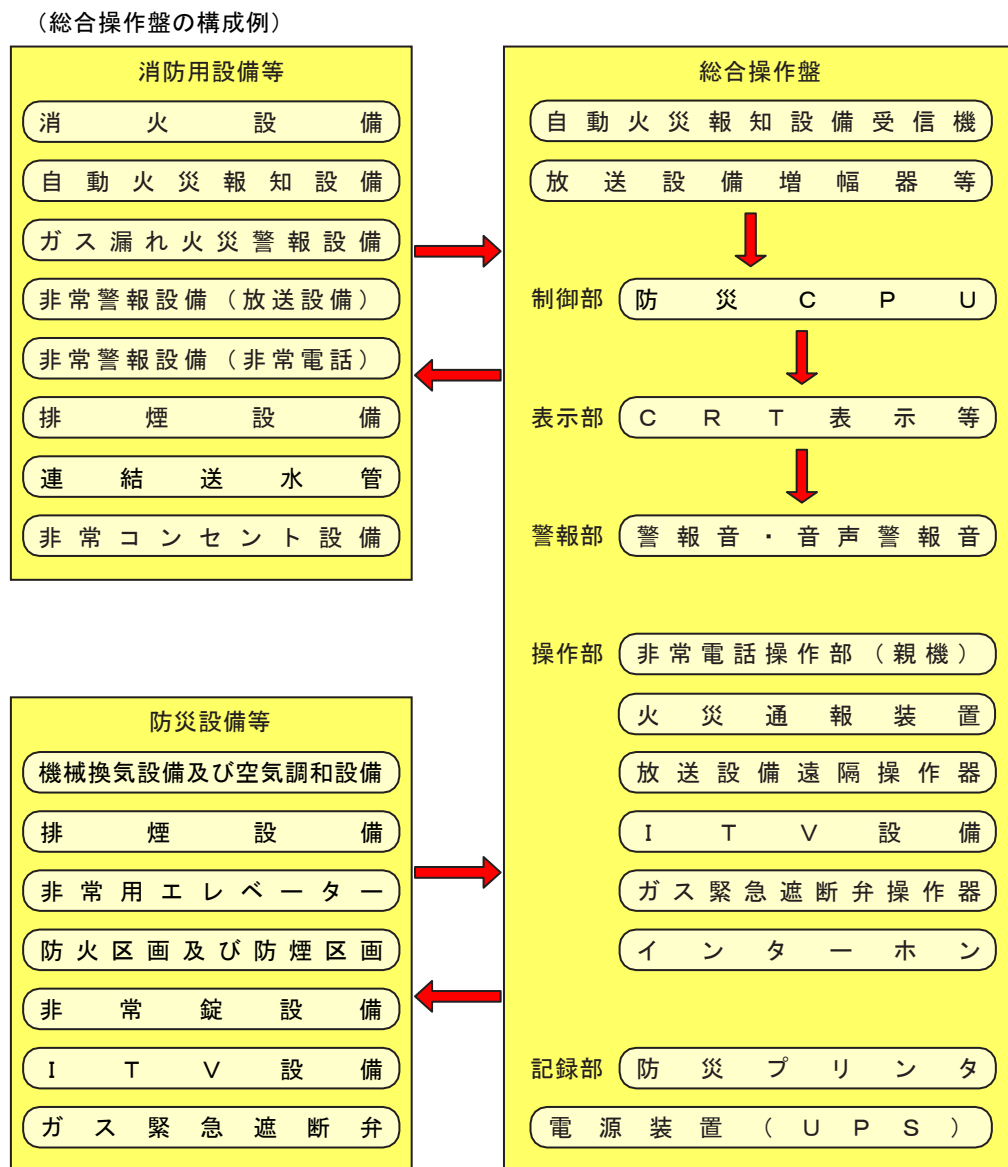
（総合操作盤の構成例）

消防用設備等
消火設備
自動火災報知設備
ガス漏れ火災警報設備
非常警報設備（放送設備）
非常警報設備（非常電話）
排煙設備
連結送水管
非常コンセント設備

防災設備等
機械換気設備及び空気調和設備
排煙設備
非常用エレベーター
防火区画及び防煙区画
非常錠設備
ITV設備
ガス緊急遮断弁

総合操作盤
自動火災報知設備受信機
放送設備増幅器等
制御部 防災CPU
表示部 CRT表示等
警報部 警報音・音声警報音
操作部 非常電話操作部（親機）
火災通報装置
放送設備遠隔操作器
ITV設備
ガス緊急遮断弁操作器
インターホン
記録部 防災プリンタ
電源装置（UPS）